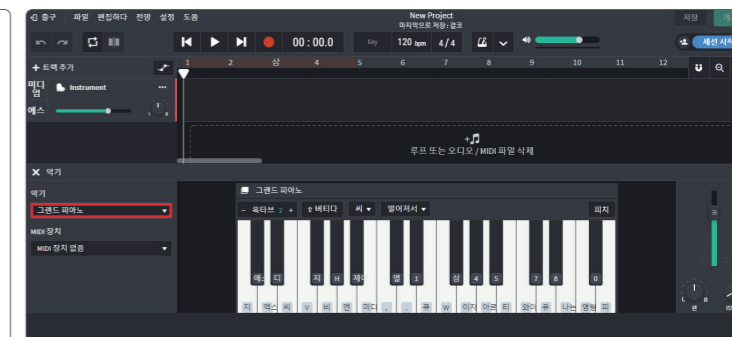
출구 파일 편집하다 전망 설정 도움
New Project
마지막으로 저장: 결코
저장
00:00.0
Key
120 bpm 4/4
세션 시작
+ 트랙 추가
1 2 삼 4 5 6 7 8 9 10 11 12
미디엄
Instrument
에스
L R
+♫
루프 또는 오디오 / MIDI 파일 삭제
악기
악기
그랜드 피아노
MIDI 장치
MIDI 장치 없음
그랜드 피아노
- 옥타브 2 +
벨로시티
씨
떨어져서
피치
에스 티 지 H 제이 엘 1 삼 4 5 7 8 0
지 엑스 씨 V 비 엔 미디 , . 큐 W 이자 아르 티 와이 유 나는 영형 피
L R